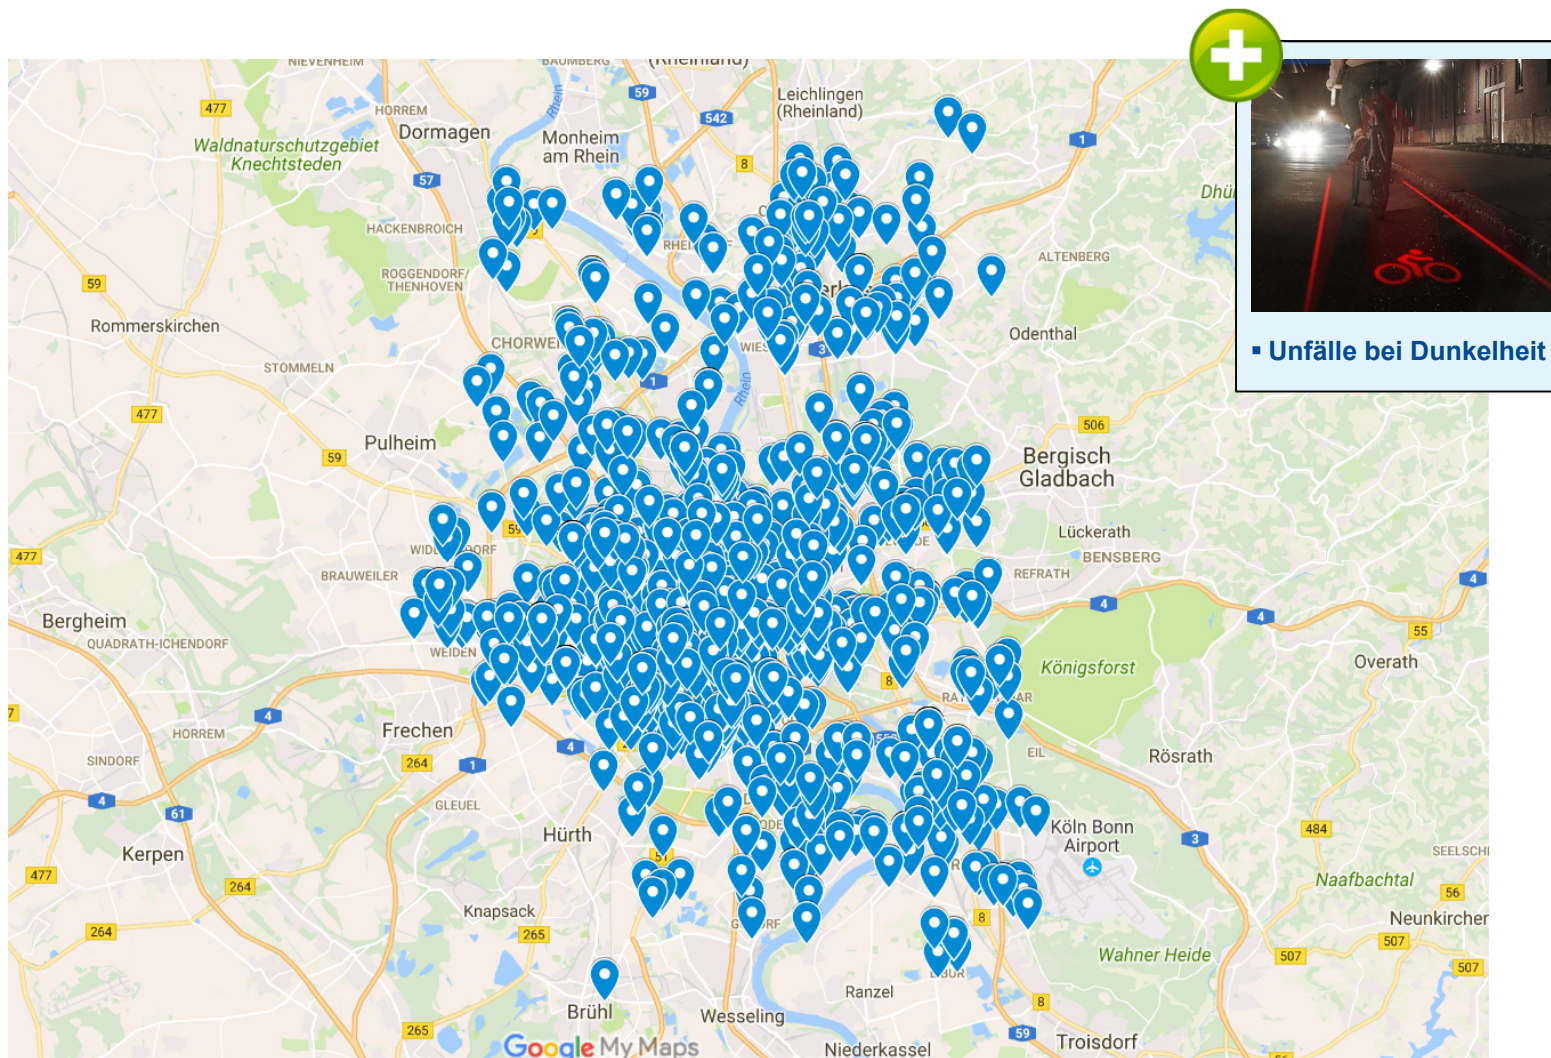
NIEVENHEIM
BAUMBERG
(Rheinland)
Leichlingen (Rheinland)
477
HORREM
Dormagen
Monheim am Rhein
59
542
Waldnaturschutzgebiet Knechtsteden
57
8
1
Rhein
HACKENBROICH
RHEI
ROGGENDORF/ THENHOVEN
ALTENBERG
59
Rommerskirchen
CHORWEI
WIES
Odenthal
STOMMELN
3
1
Rhein
477
506
Pulheim
Bergisch Gladbach
59
Lückerath
BENSBERG
477
WIDD
DORF
BRAUWEILER
REFRATH
4
4
Bergheim
4
QUADRATH-ICHENDORF
55
WEIDEN
Königsforst
Overath
8
RA
AR
4
HORREM
Frechen
EIL
SINDORF
4
Rösrath
264
1
4
GLEUEL
61
Köln Bonn Airport
Hürth
3
484
Kerpen
SEELSCH
477
264
Naafbachtal
56
Knapsack
8
Neunkircher
264
265
507
Wahner Heide
507
507
Ranzel
Brühl
8
265
Wesseling
59
Troisdorf
Google My Maps
Niederkassel
Dhü
▪ Unfälle bei Dunkelheit